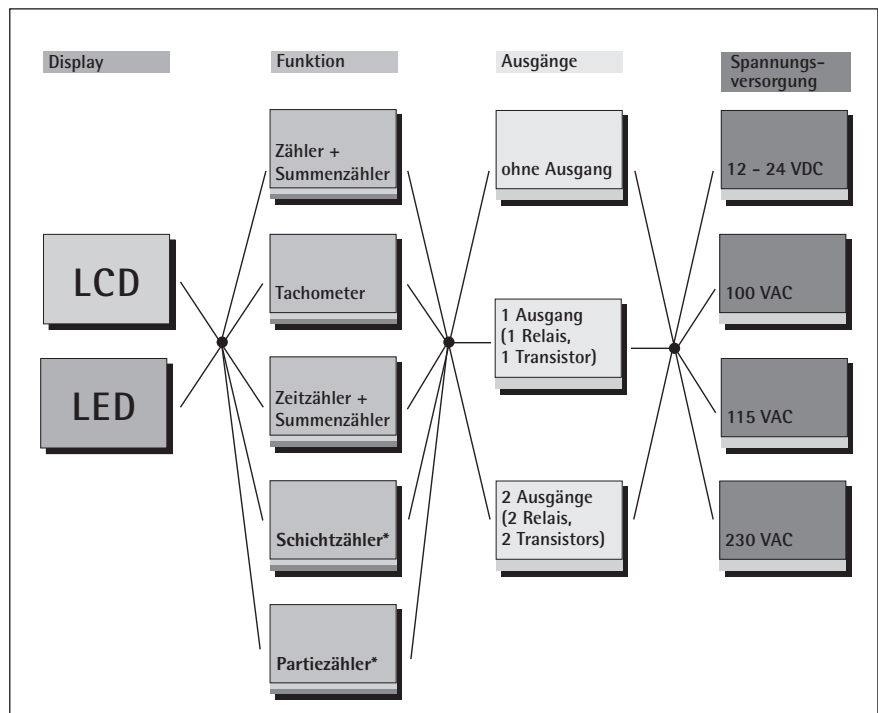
Display

Funktion

Ausgänge

Spannungsversorgung

LCD

LED

Zähler + Summenzähler

Tachometer

Zeitzähler + Summenzähler

Schichtzähler*

Partiezähler*

ohne Ausgang

1 Ausgang (1 Relais, 1 Transistor)

2 Ausgänge (2 Relais, 2 Transistors)

12 - 24 VDC

100 VAC

115 VAC

230 VAC